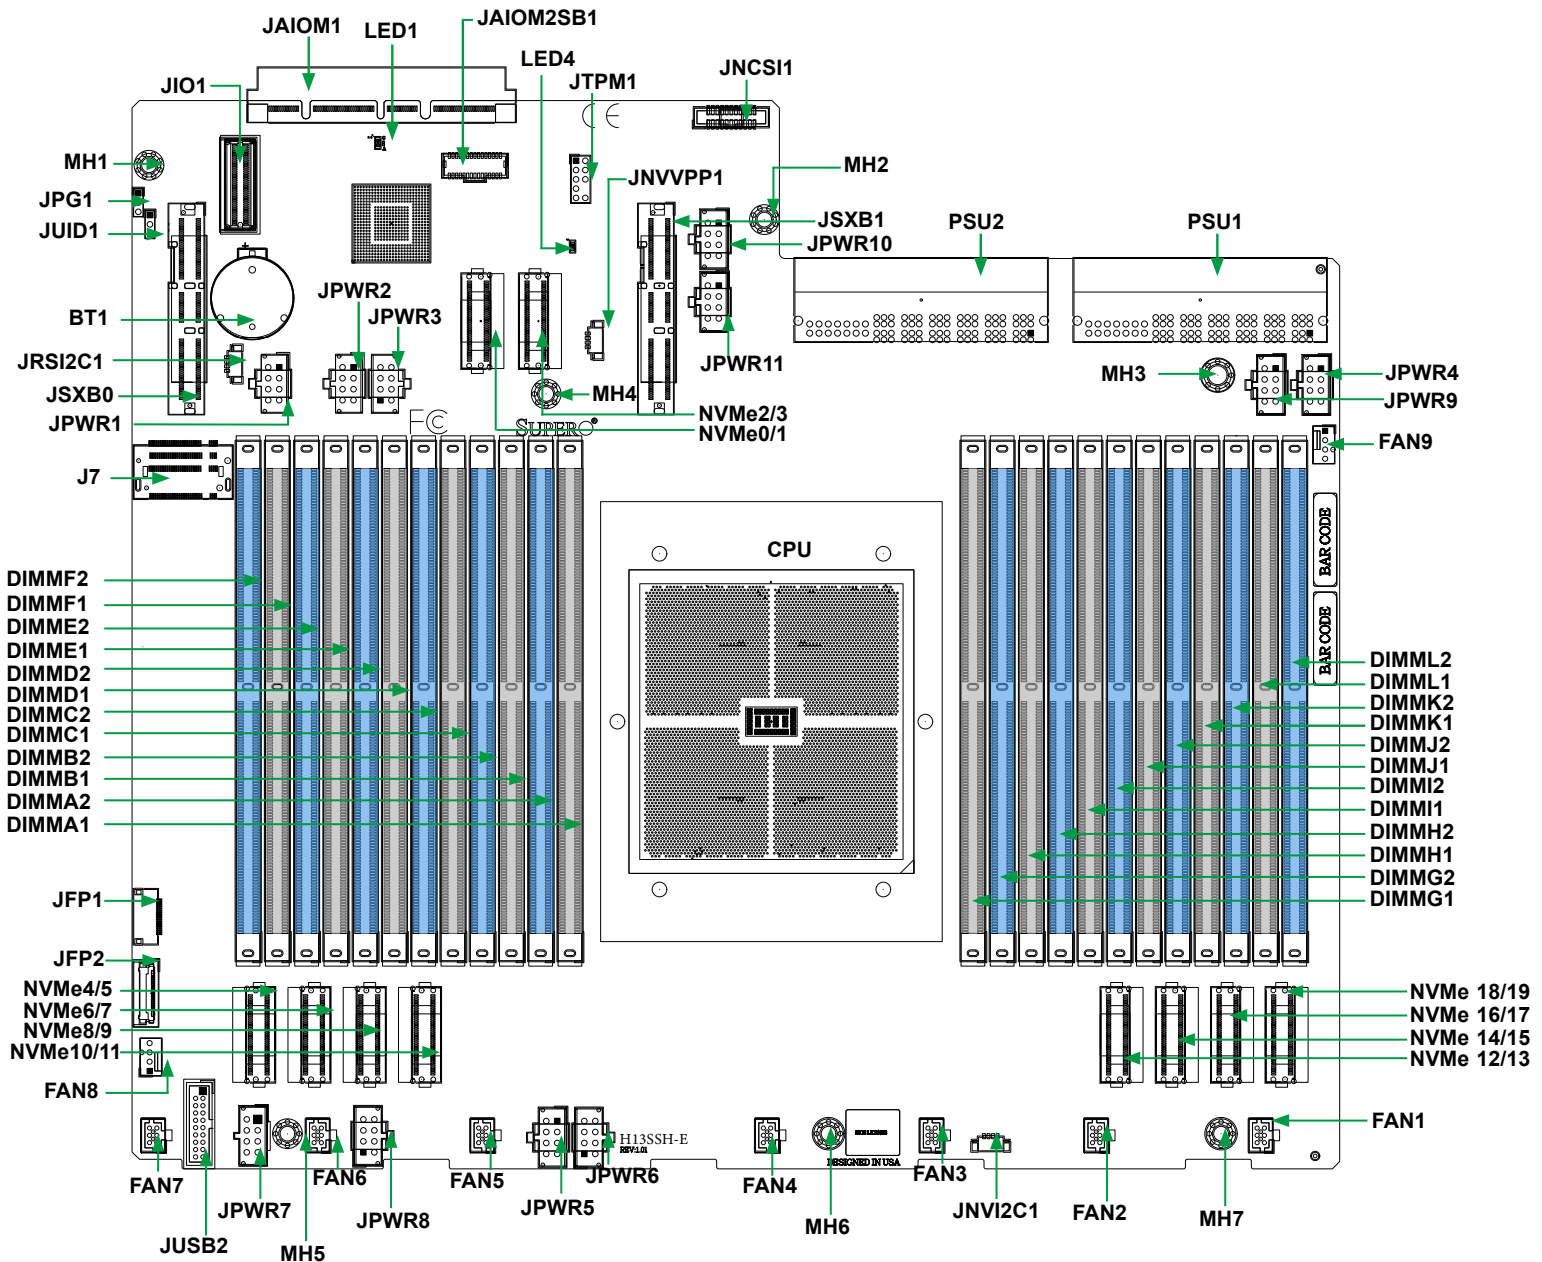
JAIOM1
LED1
JAIOM2SB1
LED4
JNCSI1
JIO1
JTPM1
MH1
JNVVPP1
MH2
JPG1
JSXB1
JUID1
JPWR10
PSU2
PSU1
JPWR2
BT1
JPWR3
JPWR11
JRSI2C1
MH3
JPWR4
JSXB0
MH4
JPWR9
JPWR1
NVMe2/3
NVMe0/1
FAN9
J7
CPU
BAR CODE
BAR CODE
DIMMF2
DIMMF1
DIMME2
DIMME1
DIMMD2
DIMMD1
DIMMC2
DIMMC1
DIMMB2
DIMMB1
DIMMA2
DIMMA1
DIMML2
DIMML1
DIMMK2
DIMMK1
DIMMJ2
DIMMJ1
DIMMI2
DIMMI1
DIMMH2
DIMMH1
DIMMG2
DIMMG1
JFP1
JFP2
NVMe4/5
NVMe6/7
NVMe8/9
NVMe10/11
NVMe 18/19
NVMe 16/17
NVMe 14/15
NVMe 12/13
FAN8
FAN1
H13SSH-E
REV:1.01
DESIGNED IN USA
FAN7
FAN6
FAN5
JPWR6
FAN4
FAN3
FAN2
JPWR7
JPWR5
MH6
JNVI2C1
MH7
JPWR8
JUSB2
MH5